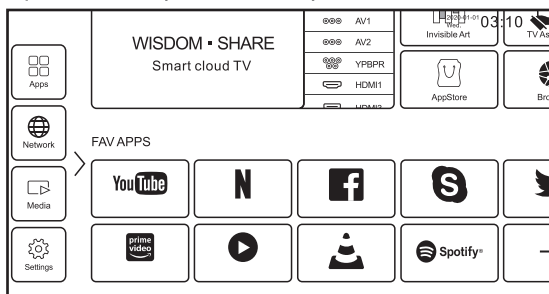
Apps

Network

Media

Settings

WISDOM • SHARE
Smart cloud TV

AV1
AV2
YPBPR
HDMI1
HDMI2

2020-01-01
Wed
03:10

Invisible Art

TV As

AppStore

Bro

FAV APPS

YouTube

N

f

S

prime video

Spotify

+